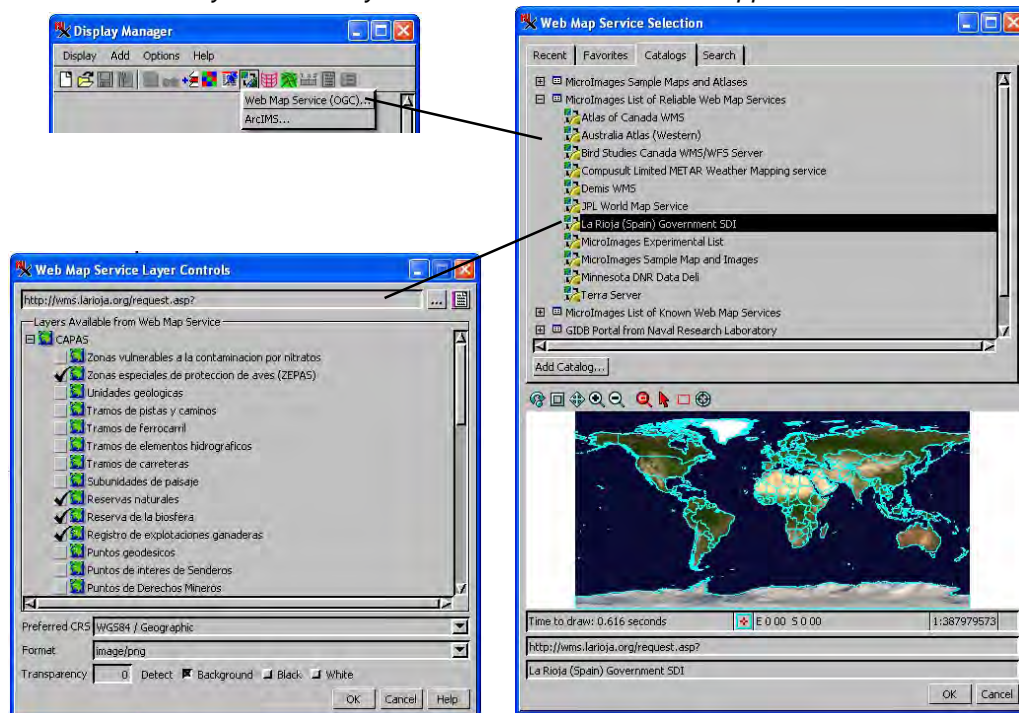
Display Manager

Display Add Options Help

Web Map Service (OGC)...

ArcIMS...

Web Map Service Selection

Recent Favorites Catalogs Search

MicroImages Sample Maps and Atlases

MicroImages List of Reliable Web Map Services

Atlas of Canada WMS

Australia Atlas (Western)

Bird Studies Canada WMS/WFS Server

Compusult Limited METAR Weather Mapping service

Demis WMS

JPL World Map Service

La Rioja (Spain) Government SDI

MicroImages Experimental List

MicroImages Sample Map and Images

Minnesota DNR Data Deli

Terra Server

MicroImages List of Known Web Map Services

GIDB Portal from Naval Research Laboratory

Add Catalog...

Time to draw: 0.616 seconds

E 0 00 S 0 00

1:387979573

http://wms.larioja.org/request.asp?

La Rioja (Spain) Government SDI

OK Cancel

Web Map Service Layer Controls

http://wms.larioja.org/request.asp?

Layers Available from Web Map Service

CAPAS

Zonas vulnerables a la contaminacion por nitratos

Zonas especiales de proteccion de aves (ZEPAS)

Unidades geologicas

Tramos de pistas y caminos

Tramos de ferrocarril

Tramos de elementos hidrograficos

Tramos de carreteras

Subunidades de paisaje

Reservas naturales

Reserva de la biosfera

Registro de explotaciones ganaderas

Puntos geodesicos

Puntos de interes de Senderos

Puntos de Derechos Mineros

Preferred CRS WGS84 / Geographic

Format image/png

Transparency 0 Detect Background Black White

OK Cancel Help